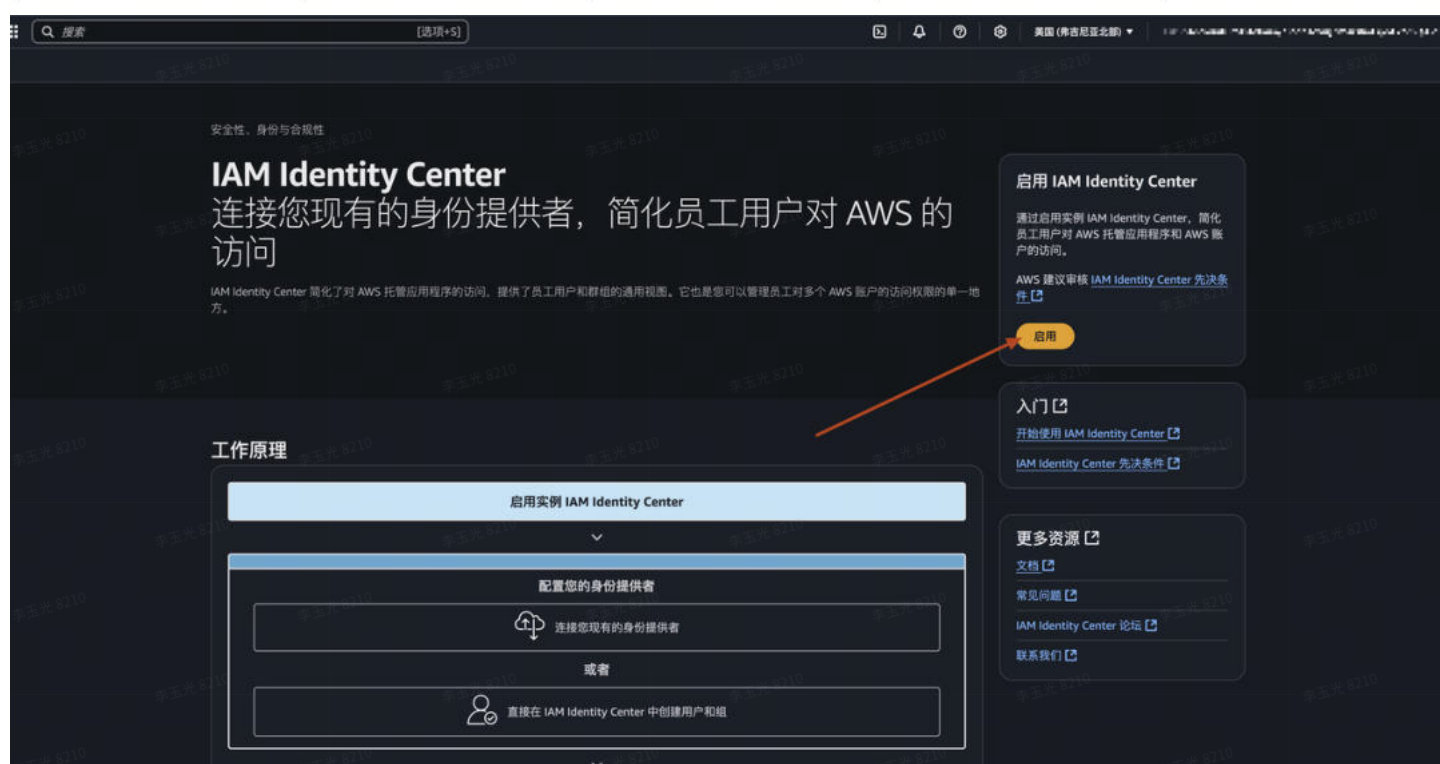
搜索 [选项+S]

美国 (弗吉尼亚北部) ▾ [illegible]

李玉光 8210

安全性、身份与合规性

IAM Identity Center
连接您现有的身份提供者，简化员工用户对 AWS 的访问

IAM Identity Center 简化了对 AWS 托管应用程序的访问，提供了员工用户和群组的通用视图。它也是您可以管理员工对多个 AWS 账户的访问权限的单一地方。

启用 IAM Identity Center

通过启用实例 IAM Identity Center，简化员工用户对 AWS 托管应用程序和 AWS 账户的访问。

AWS 建议审核 IAM Identity Center 先决条件

启用

入门

开始使用 IAM Identity Center

IAM Identity Center 先决条件

工作原理

启用实例 IAM Identity Center

配置您的身份提供者

连接您现有的身份提供者

或者

直接在 IAM Identity Center 中创建用户和组

更多资源

文档

常见问题

IAM Identity Center 论坛

联系我们